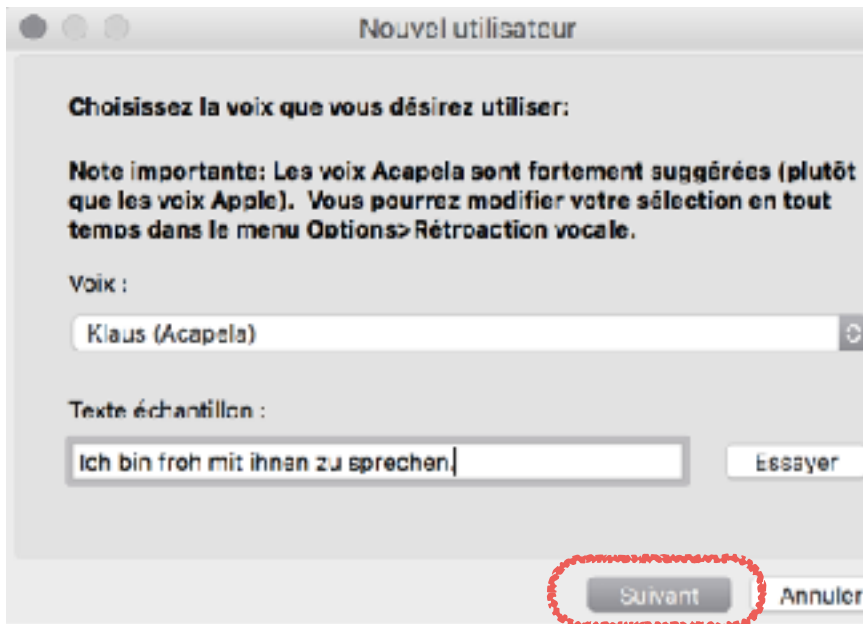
Nouvel utilisateur

Choisissez la voix que vous désirez utiliser:

Note importante: Les voix Acapela sont fortement suggérées (plutôt que les voix Apple). Vous pourrez modifier votre sélection en tout temps dans le menu Options>Rétroaction vocale.

Voix :

Klaus (Acapela)

Texte échantillon :

Ich bin froh mit ihnen zu sprechen.

Essayer

Suivant

Annuler